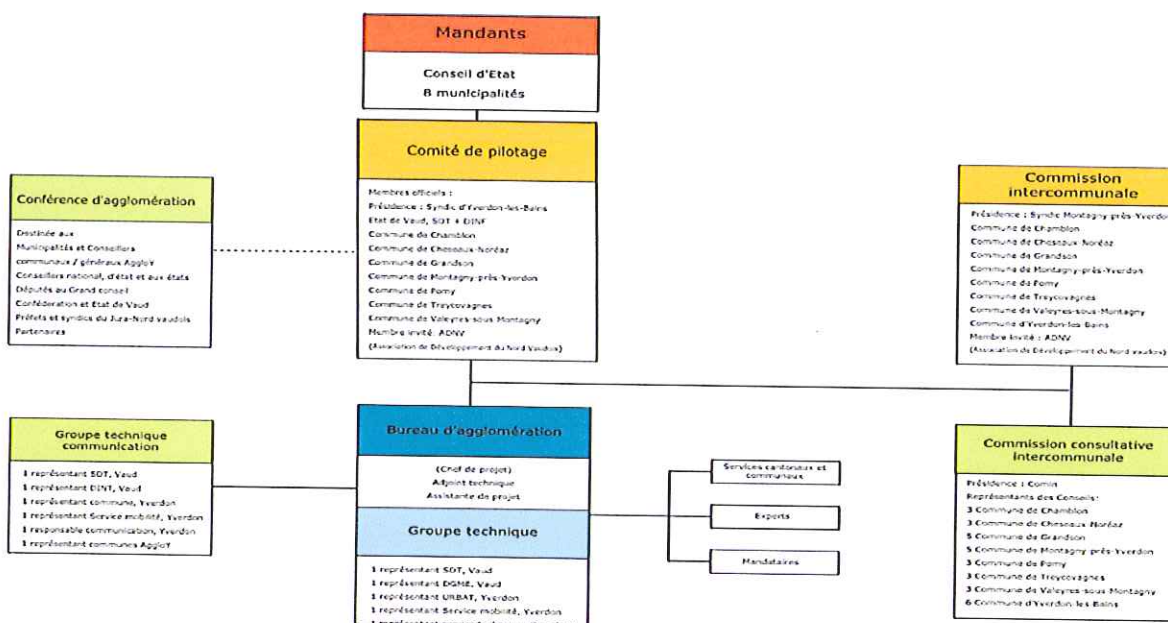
Mandants

Conseil d'Etat
8 municipalités

Comité de pilotage

Membres officiels :
Présidence : Syndic d'Yverdon-les-Bains
Etat de Vaud, SDT + DINF
Commune de Chamblon
Commune de Cheseaux-Noréaz
Commune de Grandson
Commune de Montagny-près-Yverdon
Commune de Pomy
Commune de Treycovagnes
Commune de Valeyres-sous-Montagny
Membre invité : ADNV
(Association de Développement du Nord Vaudois)

Conférence d'agglomération

Destinée aux
Municipalités et Conseillers communaux / généraux AggloY
Conseillers national, d'état et aux états
Députés au Grand conseil
Confédération et Etat de Vaud
Préfets et syndics du Jura-Nord vaudois
Partenaires

Commission intercommunale

Présidence : Syndic Montagny-près-Yverdon
Commune de Chamblon
Commune de Cheseaux-Noréaz
Commune de Grandson
Commune de Montagny-près-Yverdon
Commune de Pomy
Commune de Treycovagnes
Commune de Valeyres-sous-Montagny
Commune d'Yverdon-les-Bains
Membre invité : ADNV
(Association de Développement du Nord vaudois)

Groupe technique communication

1 représentant SDT, Vaud
1 représentant DINT, Vaud
1 représentant commune, Yverdon
1 représentant Service mobilité, Yverdon
1 responsable communication, Yverdon
1 représentant communes AggloY

Bureau d'agglomération

(Chef de projet)
Adjoint technique
Assistante de projet

Groupe technique

1 représentant SDT, Vaud
1 représentant DGMR, Vaud
1 représentant URBAT, Yverdon
1 représentant Service mobilité, Yverdon
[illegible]

Services cantonaux et communaux

Experts

Mandataires

Commission consultative intercommunale

Présidence : Comin
Représentants des Conseils:
3 Commune de Chamblon
3 Commune de Cheseaux-Noréaz
5 Commune de Grandson
5 Commune de Montagny-près-Yverdon
3 Commune de Pomy
3 Commune de Treycovagnes
3 Commune de Valeyres-sous-Montagny
6 Commune d'Yverdon-les-Bains